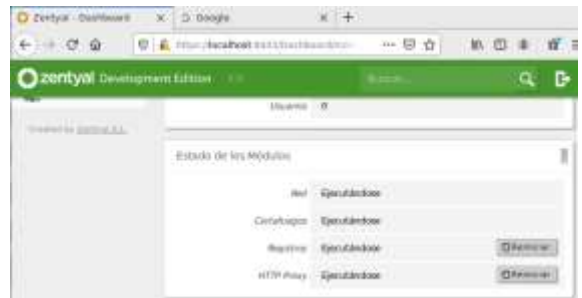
Zentyal - Dashboard
Google
https://localhost:8443/Dashboard/Index
zentyal Development Edition
Buscar...
Usuarios 0
Created by Zentyal S.L.
Estado de los Módulos
Red Ejecutándose
Cortafuegos Ejecutándose
Registros Ejecutándose Reiniciar
HTTP Proxy Ejecutándose Reiniciar